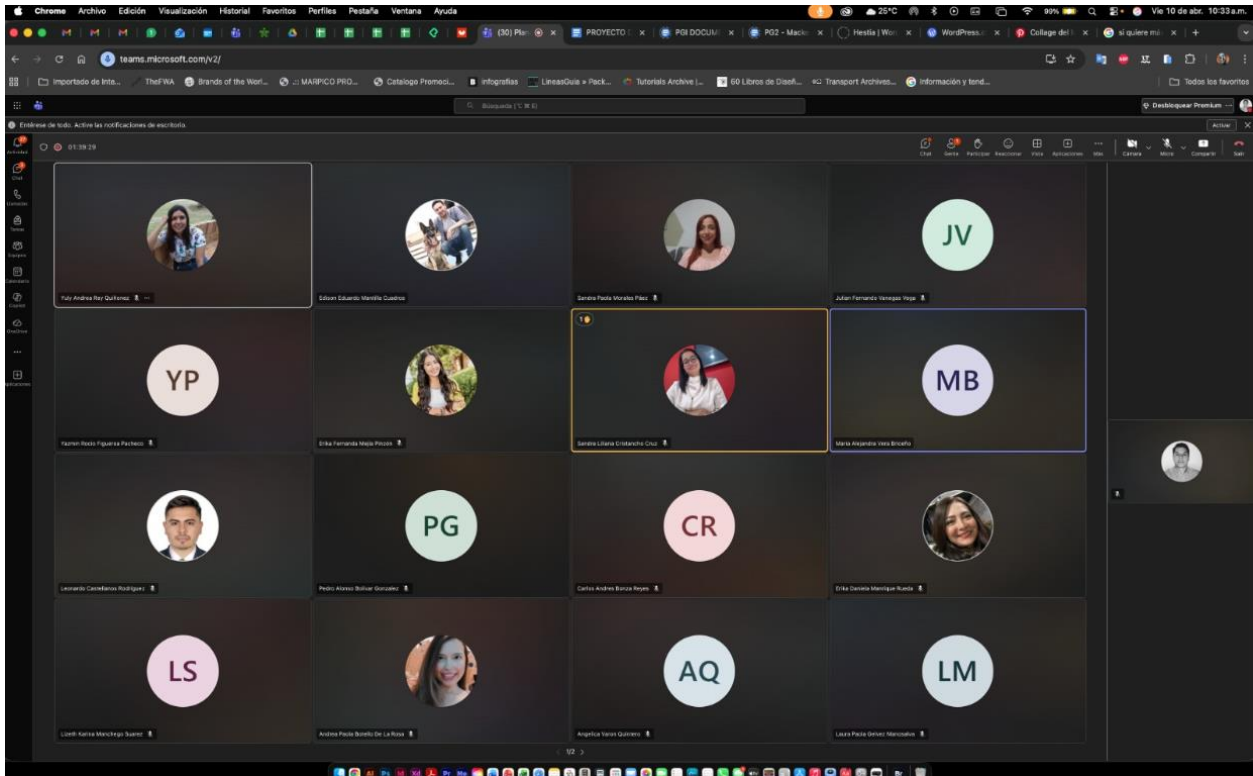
Chrome Archivo Edición Visualización Historial Favoritos Perfiles Pestaña Ventana Ayuda

25°C 99% Vie 10 de abr. 10:33 a.m.

(30) Plan PROYECTO PGI DOCUM PG2 - Macie Hestia | Wor WordPress Collage del si quiere má

teams.microsoft.com/v2/

Importado de Inte... TheFWA Brands of the Worl... MARPICO PRO... Catalogo Promoci... infografias LineasGuia » Pack... Tutorials Archive |... 60 Libros de Diseñ... Transport Archivos... Información y tend... Todos los favoritos

Búsqueda (⌥ ⌘ E)

Desbloquear Premium

Entérese de todo. Active las notificaciones de escritorio.

Activar

Actividad Chat Llamadas Teams Equipos Calendario Copilot OneDrive Aplicaciones

01:39:29

Chat Gente Participar Reaccionar Vista Aplicaciones Más Cámara Micro Compartir Salir

Yuly Andrea Rey Quiñonez

Edison Eduardo Mantilla Cuadros

Sandra Paola Morales Páez

JV
Julian Fernando Venegas Vega

YP
Yazmin Rocio Figueroa Pacheco

Erika Fernanda Mejia Pinzón

Sandra Liliana Cristancho Cruz

MB
Maria Alejandra Vela Briceño

Leonardo Castellanos Rodriguez

PG
Pedro Alonso Bolivar Gonzalez

CR
Carlos Andres Banza Reyes

Erika Daniela Manrique Rueda

LS
Lizeth Karina Manchego Suarez

Andrea Paola Botello De La Rosa

AQ
Angelica Varon Quintero

LM
Laura Paola Gelvez Mancipe

1/2